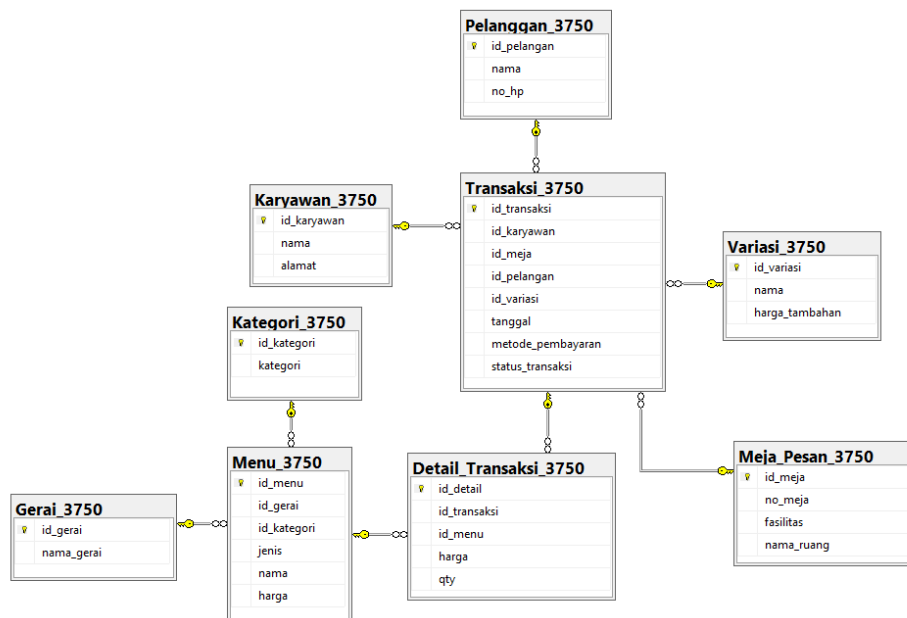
Pelanggan_3750
id_pelangan
nama
no_hp

Karyawan_3750
id_karyawan
nama
alamat

Transaksi_3750
id_transaksi
id_karyawan
id_meja
id_pelangan
id_variasi
tanggal
metode_pembayaran
status_transaksi

Variasi_3750
id_variasi
nama
harga_tambahan

Kategori_3750
id_kategori
kategori

Menu_3750
id_menu
id_gerai
id_kategori
jenis
nama
harga

Detail_Transaksi_3750
id_detail
id_transaksi
id_menu
harga
qty

Meja_Pesan_3750
id_meja
no_meja
fasilitas
nama_ruang

Gerai_3750
id_gerai
nama_gerai